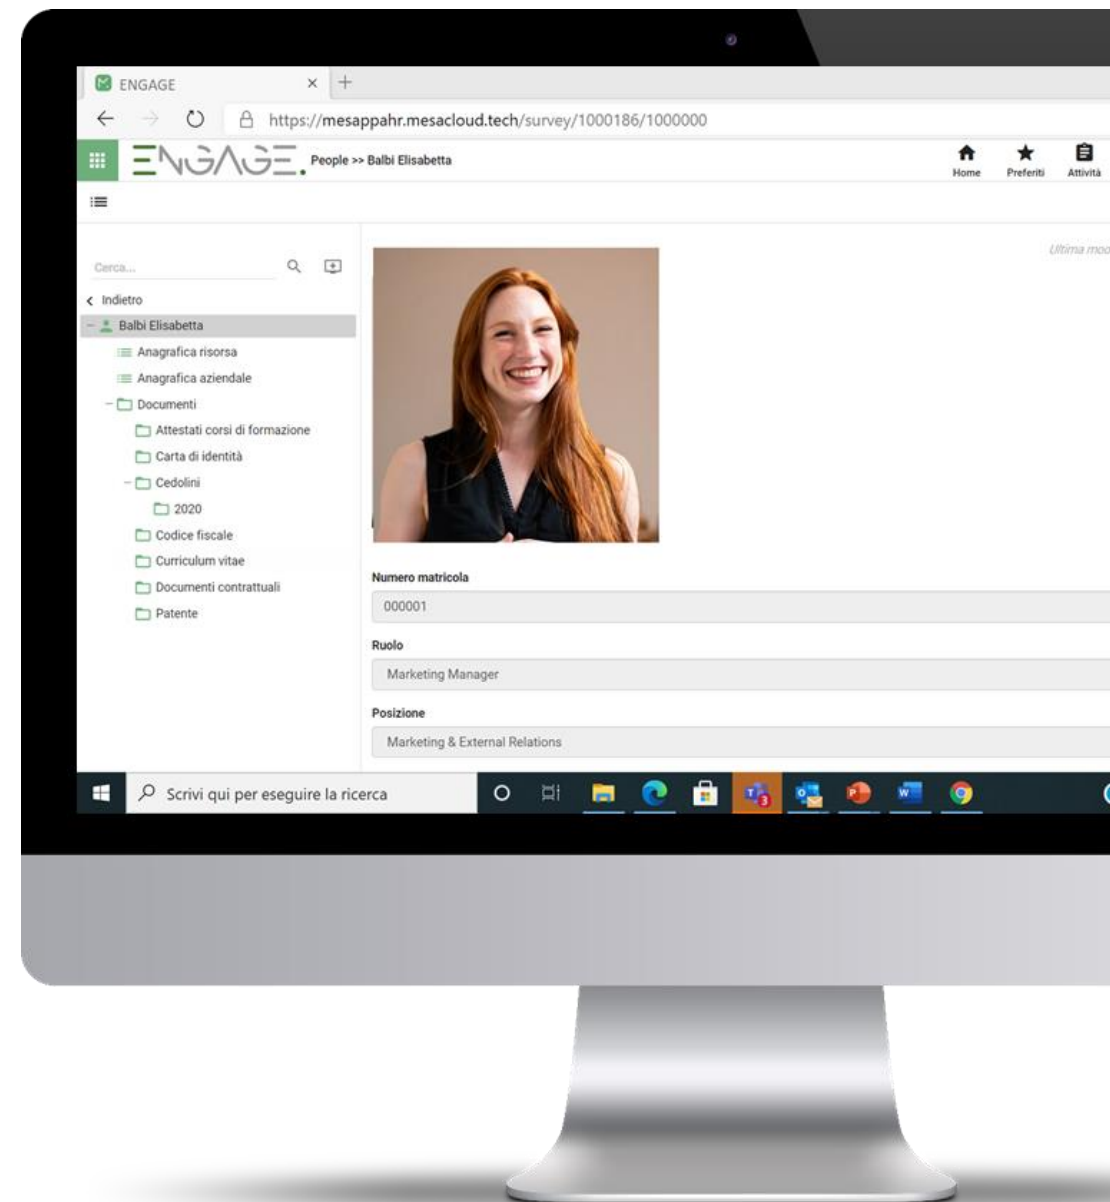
ENGAGE

https://mesappahr.mesacloud.tech/survey/1000186/1000000

ENGAGE. People >> Balbi Elisabetta

Home Preferiti Attività

Cerca...

< Indietro

Balbi Elisabetta

Anagrafica risorsa

Anagrafica aziendale

Documenti

Attestati corsi di formazione

Carta di identità

Cedolini

2020

Codice fiscale

Curriculum vitae

Documenti contrattuali

Patente

Ultima mod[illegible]

Numero matricola

000001

Ruolo

Marketing Manager

Posizione

Marketing & External Relations

Scrivi qui per eseguire la ricerca